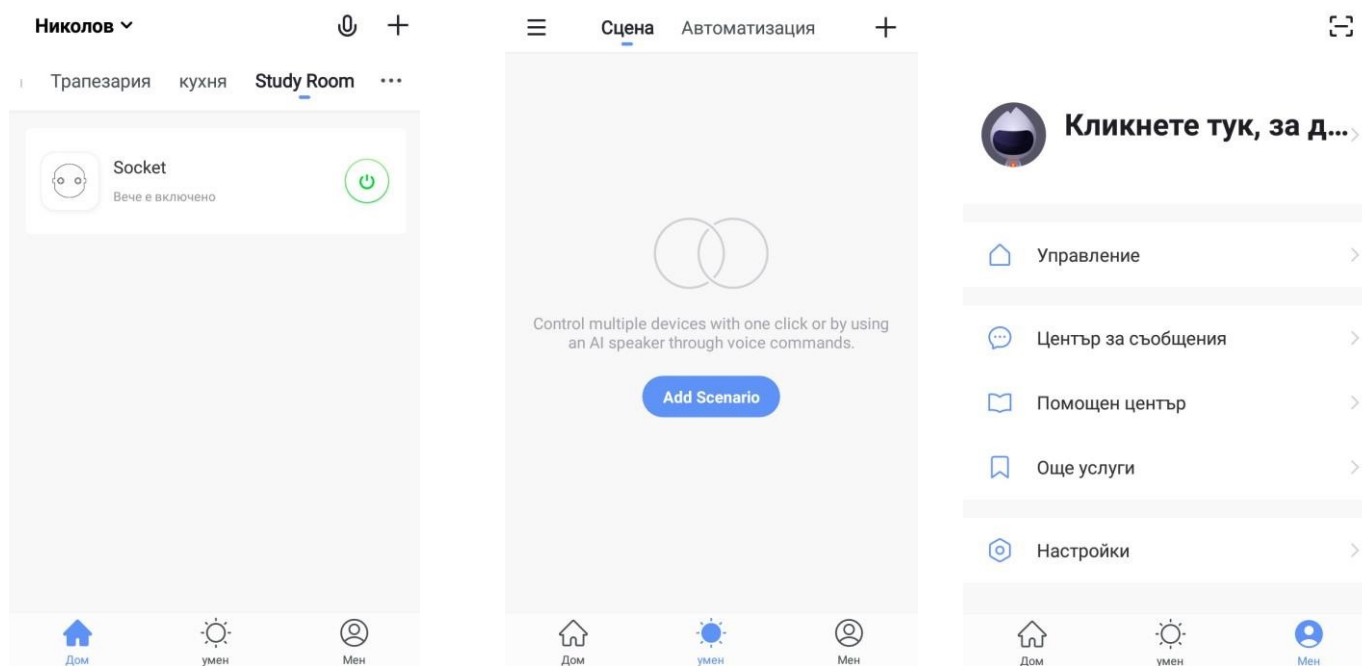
Николов ⌄

Трапезария кухня Study Room ···

Socket
Вече е включено

Дом умен Мен

Сцена Автоматизация

Control multiple devices with one click or by using an AI speaker through voice commands.

Add Scenario

Дом умен Мен

Кликнете тук, за д...

Управление

Център за съобщения

Помощен център

Още услуги

Настройки

Дом умен Мен